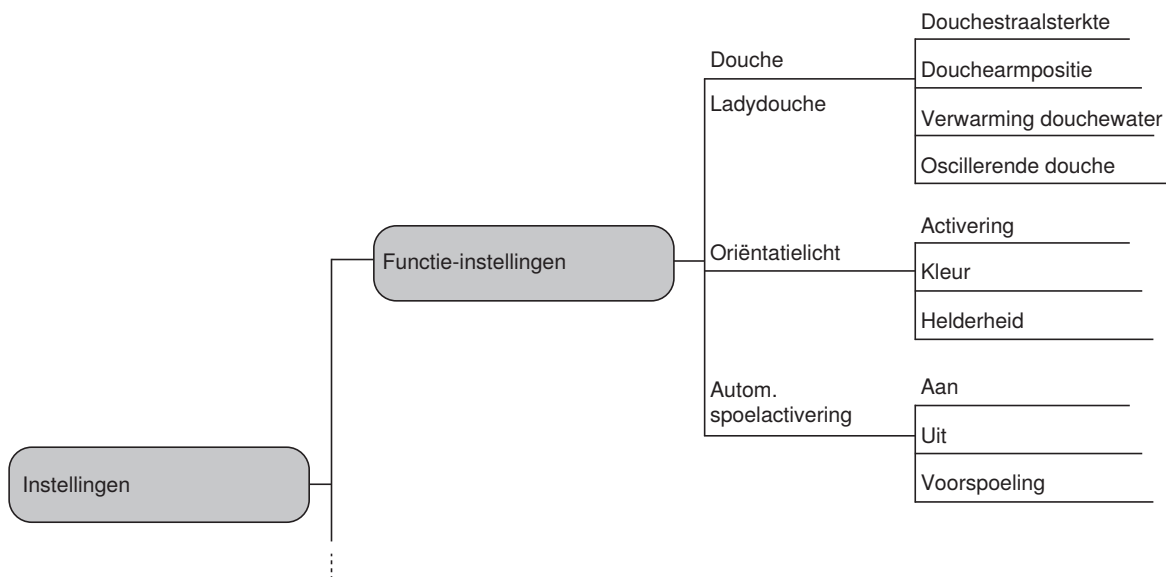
Instellingen

Functie-instellingen

Douche
Ladydouche

Douchestraalsterkte
Douchearmpositie
Verwarming douchewater
Oscillerende douche

Oriëntatielicht

Activering
Kleur
Helderheid

Autom. spoelactivering

Aan
Uit
Voorspoeling